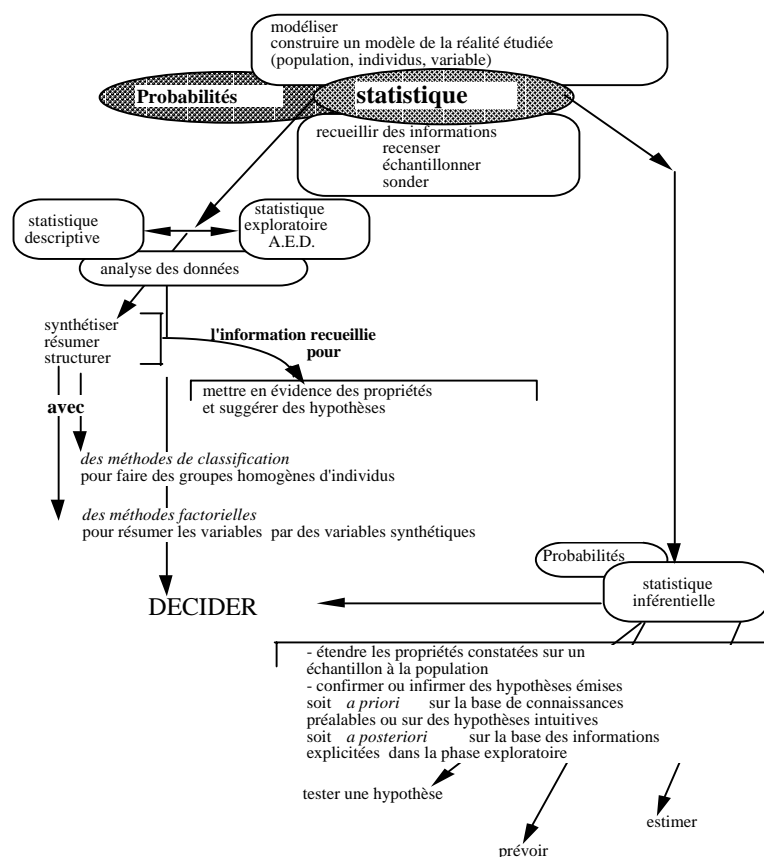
modéliser
construire un modèle de la réalité étudiée
(population, individus, variable)

Probabilités

statistique

recueillir des informations
recenser
échantillonner
sonder

statistique descriptive

statistique exploratoire
A.E.D.

analyse des données

synthétiser
résumer
structurer

l'information recueillie
pour

mettre en évidence des propriétés
et suggérer des hypothèses

avec

*des méthodes de classification*
pour faire des groupes homogènes d'individus

*des méthodes factorielles*
pour résumer les variables par des variables synthétiques

Probabilités

statistique inférentielle

DECIDER

- étendre les propriétés constatées sur un échantillon à la population
- confirmer ou infirmer des hypothèses émises
soit *a priori* sur la base de connaissances préalables ou sur des hypothèses intuitives
soit *a posteriori* sur la base des informations explicitées dans la phase exploratoire

tester une hypothèse

prévoir

estimer